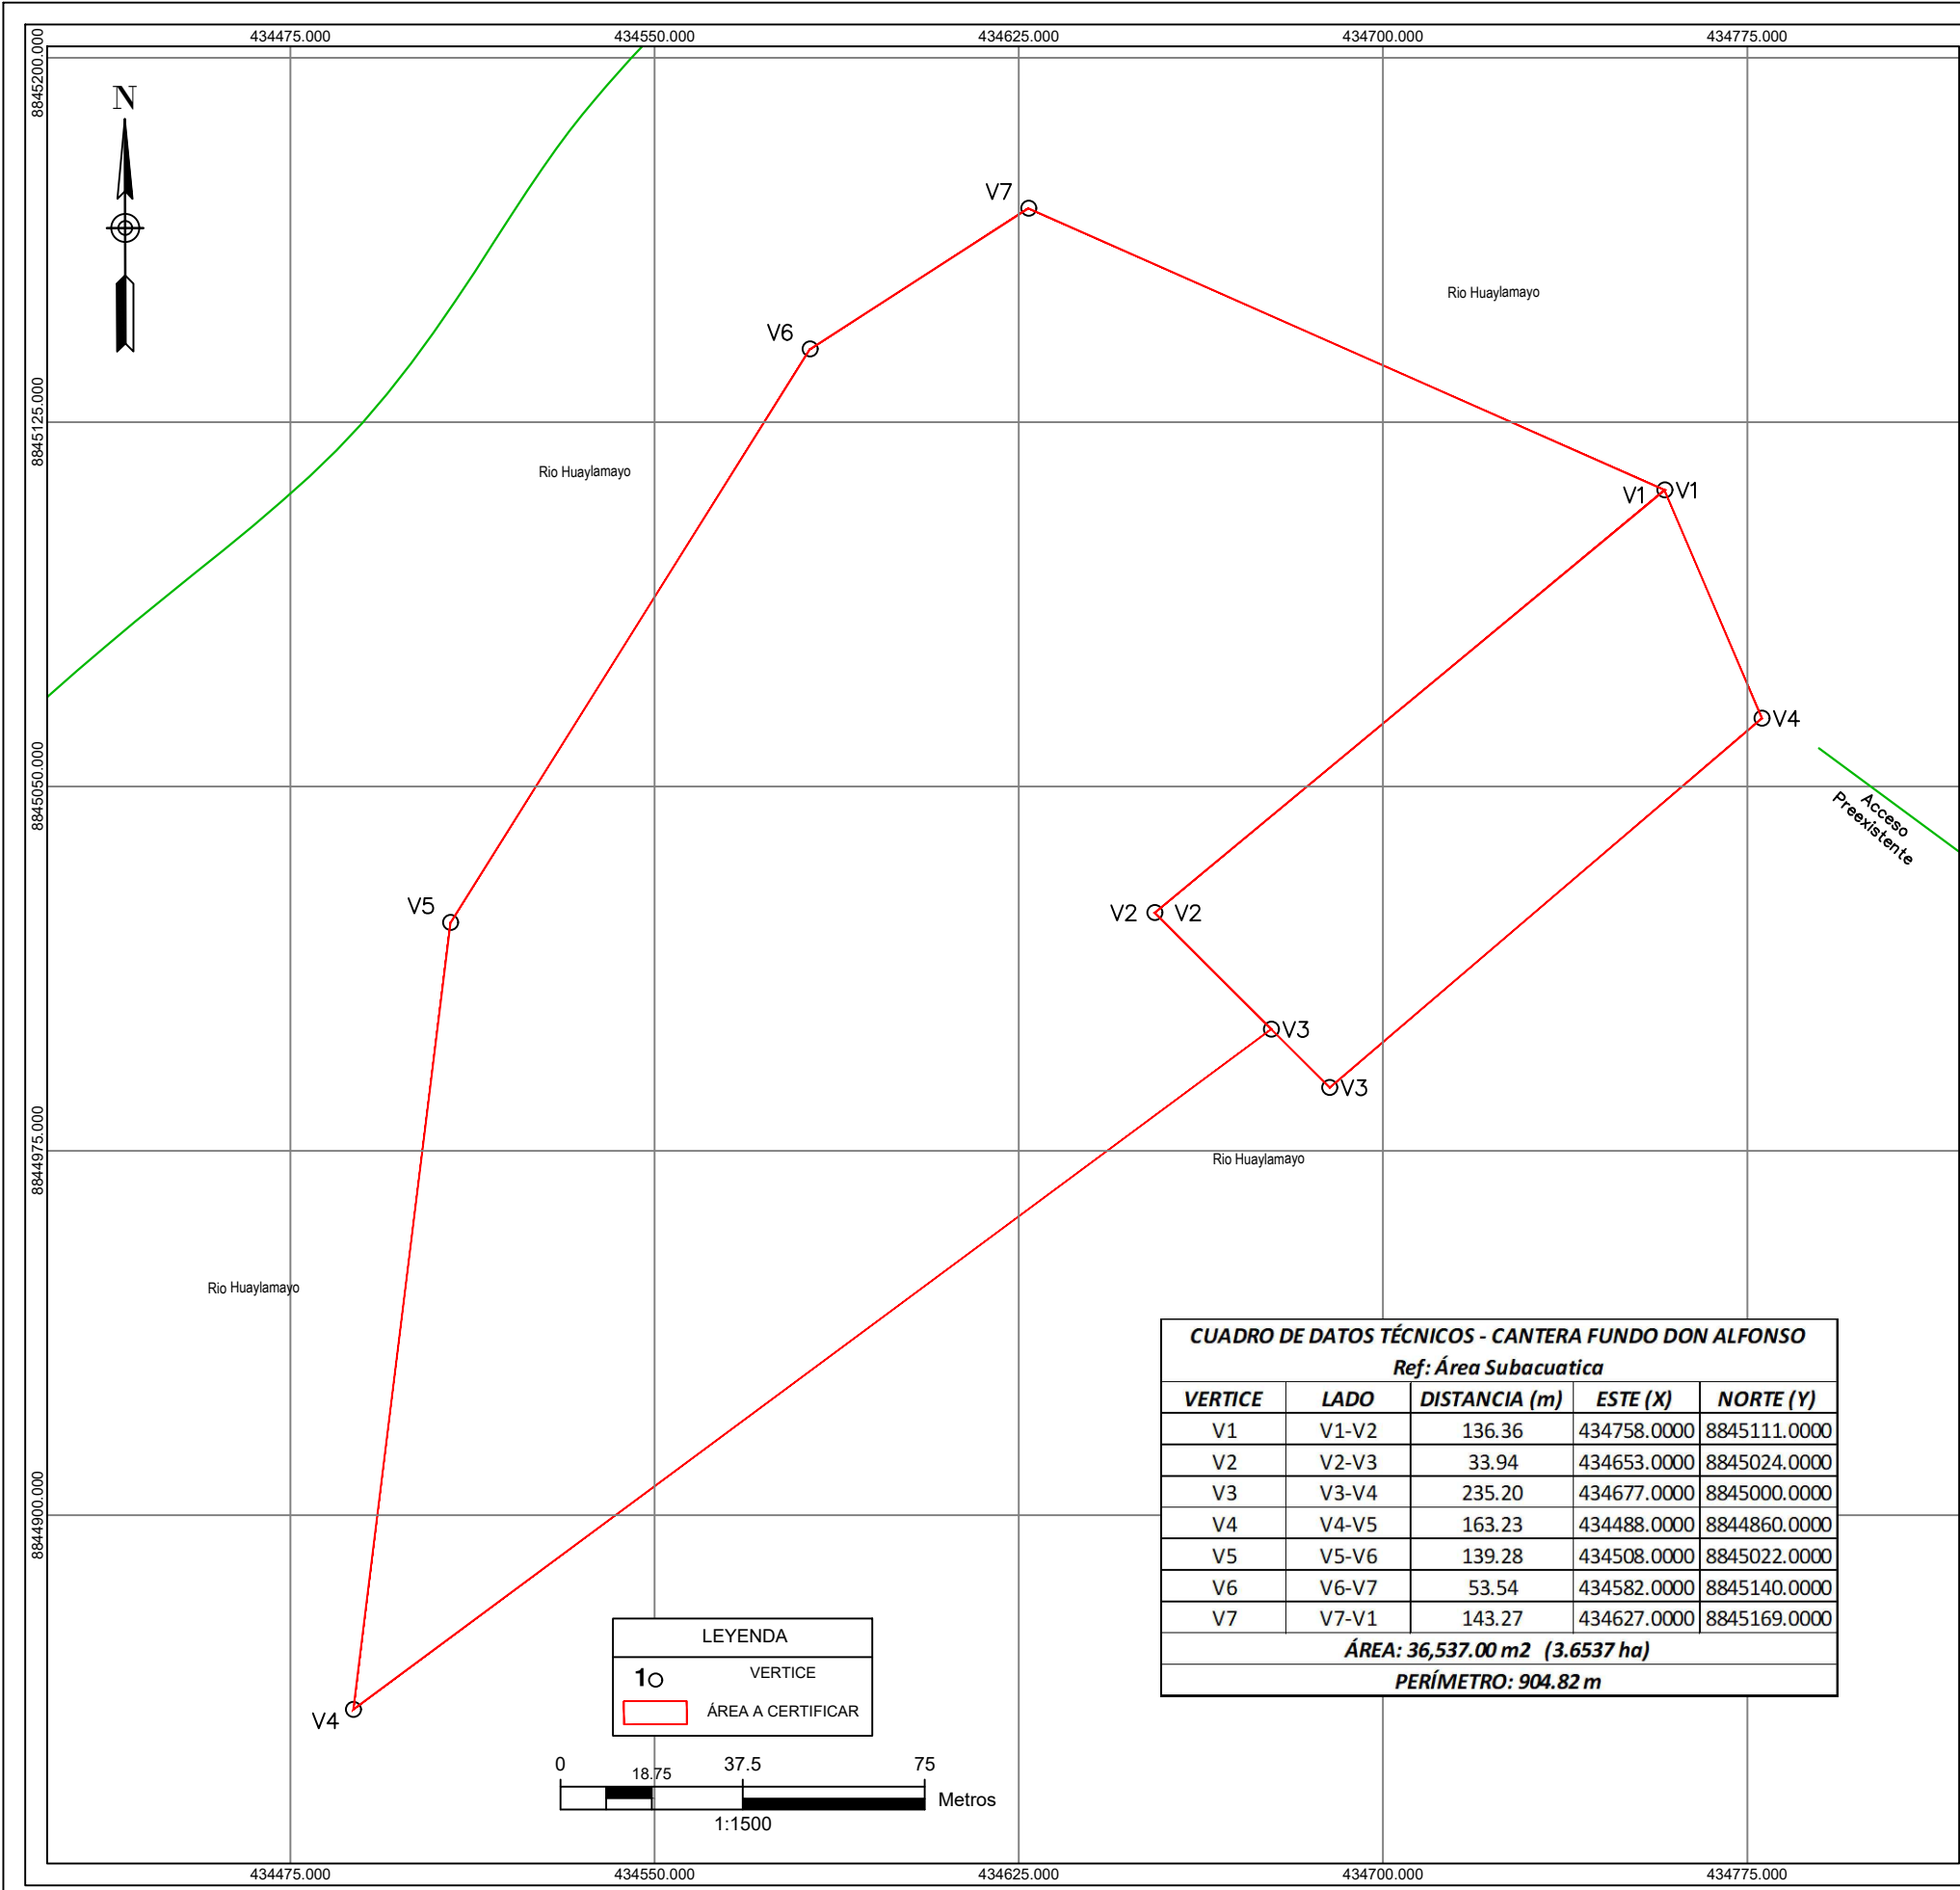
434475.000 434550.000 434625.000 434700.000 434775.000

8845200.000
8845125.000
8845050.000
8844975.000
8844900.000

N

V7
V6
Rio Huaylamayo
Rio Huaylamayo
V1 V1
V4
Acceso Preexistente
V5
V2 V2
V3
V3
Rio Huaylamayo
Rio Huaylamayo
V4

| CUADRO DE DATOS TÉCNICOS - CANTERA FUNDO DON ALFONSO Ref: Área Subacuatica | | | | |
|---|---|---|---|---|
| VERTICE | LADO | DISTANCIA (m) | ESTE (X) | NORTE (Y) |
| V1 | V1-V2 | 136.36 | 434758.0000 | 8845111.0000 |
| V2 | V2-V3 | 33.94 | 434653.0000 | 8845024.0000 |
| V3 | V3-V4 | 235.20 | 434677.0000 | 8845000.0000 |
| V4 | V4-V5 | 163.23 | 434488.0000 | 8844860.0000 |
| V5 | V5-V6 | 139.28 | 434508.0000 | 8845022.0000 |
| V6 | V6-V7 | 53.54 | 434582.0000 | 8845140.0000 |
| V7 | V7-V1 | 143.27 | 434627.0000 | 8845169.0000 |
| ÁREA: 36,537.00 m2 (3.6537 ha) | | | | |
| PERÍMETRO: 904.82 m | | | | |

LEYENDA
1 VERTICE
ÁREA A CERTIFICAR

0 18.75 37.5 75
Metros
1:1500

434475.000 434550.000 434625.000 434700.000 434775.000